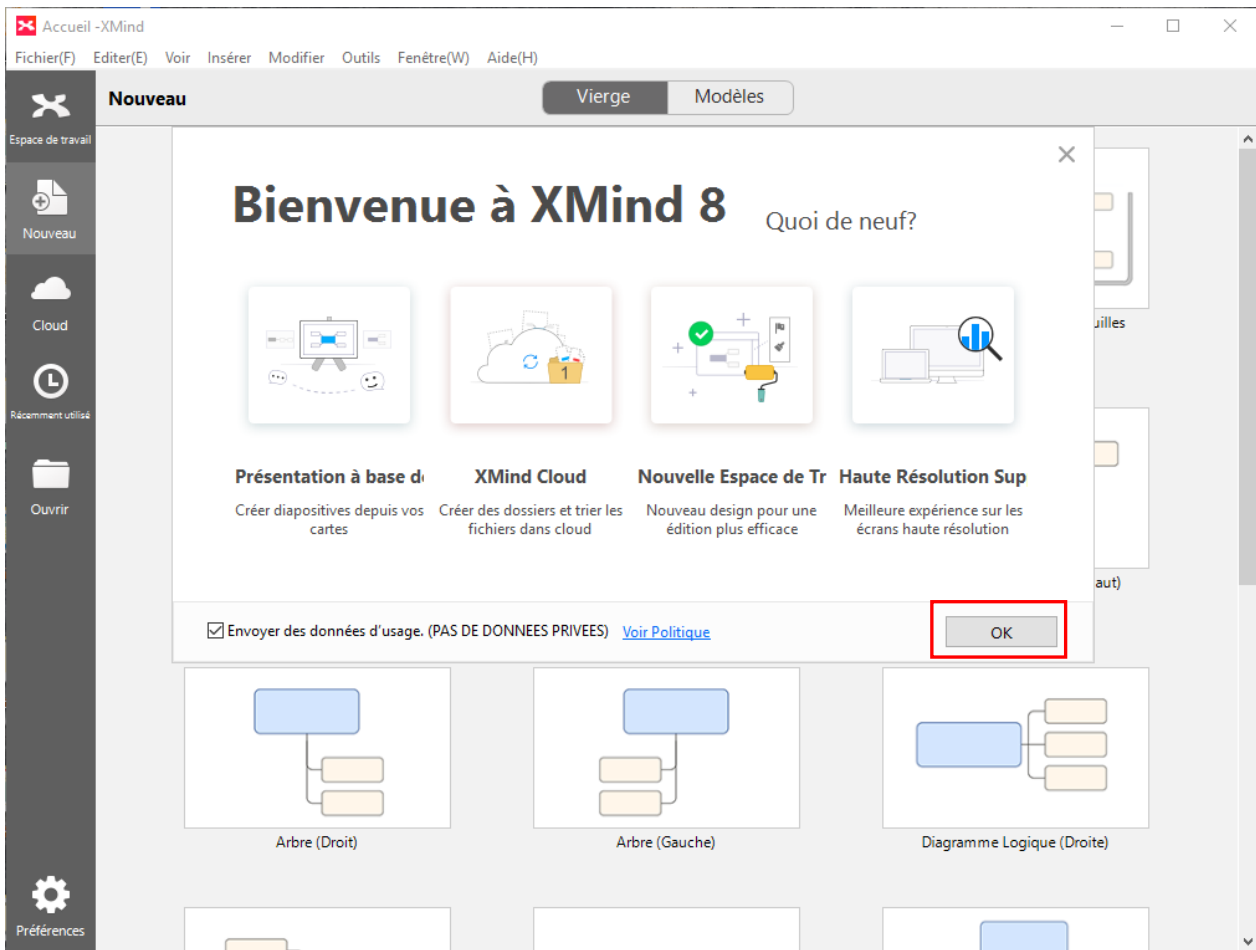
Accueil -XMind

Fichier(F) Editer(E) Voir Insérer Modifier Outils Fenêtre(W) Aide(H)

Espace de travail

Nouveau

Cloud

Récemment utilisé

Ouvrir

Préférences

Nouveau

Vierge Modèles

Bienvenue à XMind 8

Quoi de neuf?

1

Présentation à base d

Créer diapositives depuis vos cartes

XMind Cloud

Créer des dossiers et trier les fichiers dans cloud

Nouvelle Espace de Tr

Nouveau design pour une édition plus efficace

Haute Résolution Sup

Meilleure expérience sur les écrans haute résolution

Envoyer des données d'usage. (PAS DE DONNEES PRIVEES) Voir Politique

OK

uilles

aut)

Arbre (Droit)

Arbre (Gauche)

Diagramme Logique (Droite)